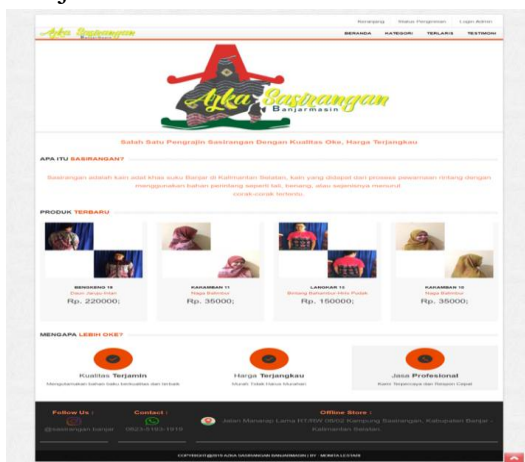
Keranjang Status Pengiriman Login Admin

Ayka Sasirangan

BERANDA KATEGORI TERLARIS TESTIMONI

Ayka Sasirangan
Banjarmasin

Salah Satu Pengrajin Sasirangan Dengan Kualitas Oke, Harga Terjangkau

APA ITU SASIRANGAN?

Sasirangan adalah kain asal khas suku Banjar di Kalimantan Selatan, kain yang didapat dari proses pewarnaan rintang dengan menggunakan bahan perintang seperti tali, benang, atau sejenisnya menurut corak-corak tertentu.

PRODUK TERBARU

BENGKENG 10
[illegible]
Rp. 220000;

KAKAMBAN 11
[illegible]
Rp. 35000;

LANGKAR 13
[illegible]
Rp. 150000;

KAKAMBAN 10
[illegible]
Rp. 35000;

MENGAPA LEBIH OKE?

Kualitas Terjamin
Menggunakan bahan baku berkualitas dan terbaik

Harga Terjangkau
Murah Tidak Harus Murahan

Jasa Profesional
Kami Terpercaya dan Selalu Cepat

Follow Us :
@sasirangan.banjar

Contact :
0823-5193-1919

Offline Store :
Jalan Manarap Lama RT.RW 09/03 Kampung Sasirangan, Kabupaten Banjar - Kalimantan Selatan.

COPYRIGHT@2019 AYKA SASIRANGAN BANJARMASIN | BY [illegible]